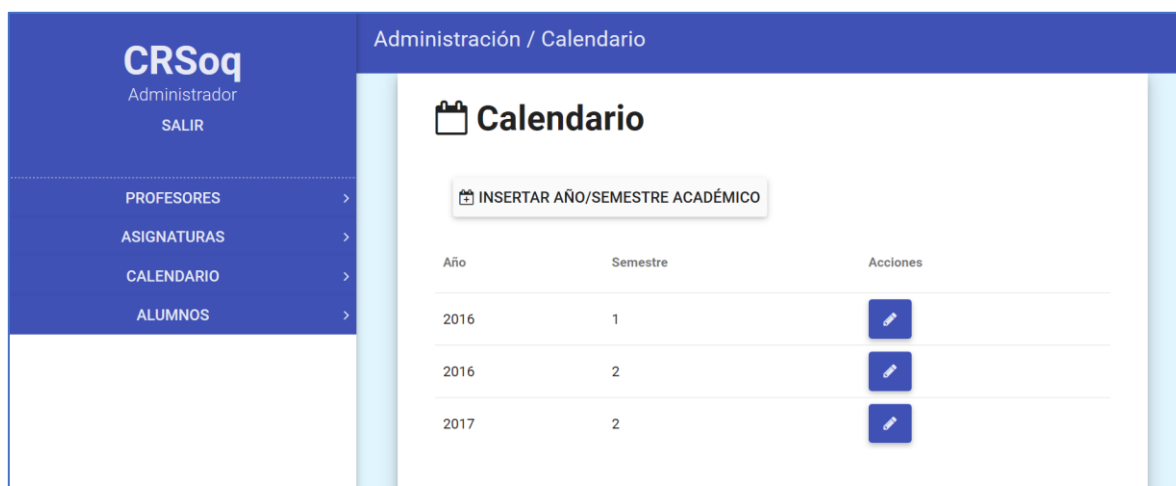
CRSoq
Administrador
SALIR

PROFESORES >
ASIGNATURAS >
CALENDARIO >
ALUMNOS >

Administración / Calendario

Calendario

INSERTAR AÑO/SEMESTRE ACADÉMICO

| Año | Semestre | Acciones |
|---|---|---|
| 2016 | 1 | |
| 2016 | 2 | |
| 2017 | 2 | |